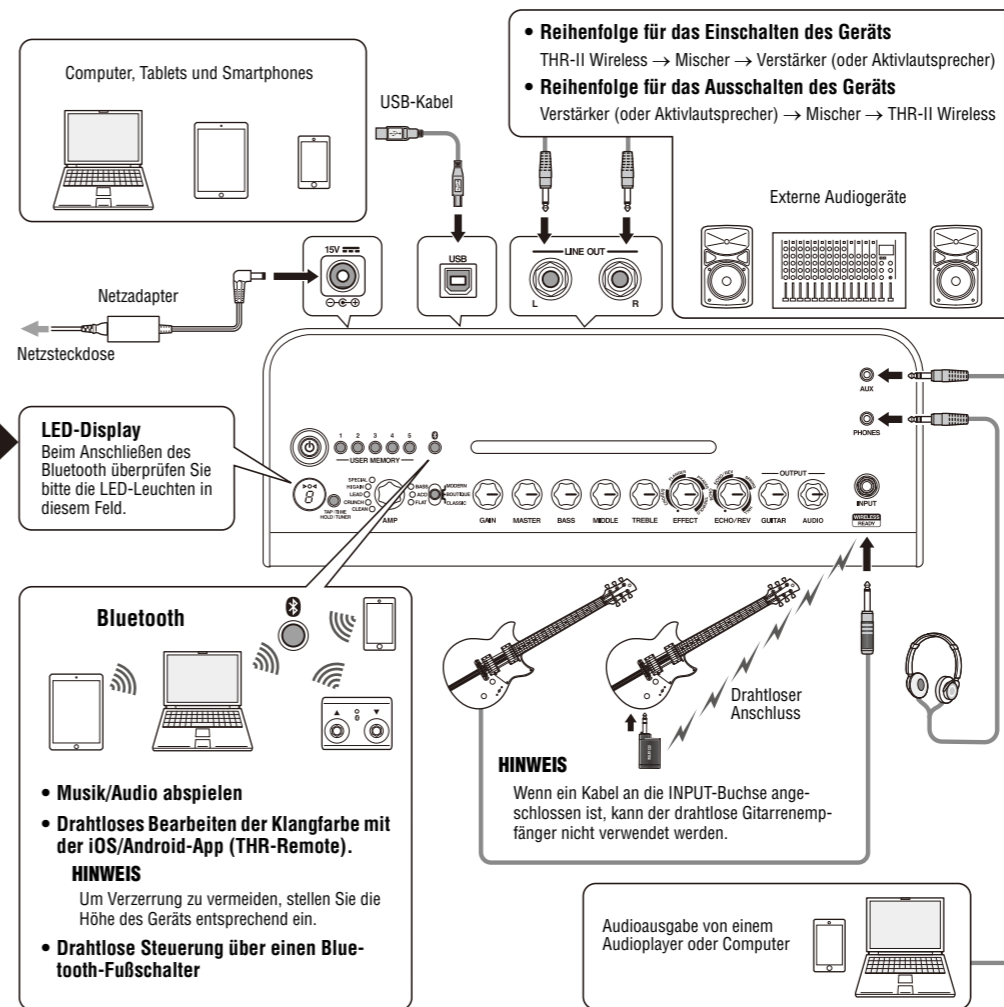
• **Reihenfolge für das Einschalten des Geräts**
THR-II Wireless → Mischer → Verstärker (oder Aktivlautsprecher)
• **Reihenfolge für das Ausschalten des Geräts**
Verstärker (oder Aktivlautsprecher) → Mischer → THR-II Wireless

Computer, Tablets und Smartphones

USB-Kabel

Externe Audiogeräte

15V

USB

LINE OUT

L

R

Netzadapter

Netzsteckdose

AUX

PHONES

**LED-Display**
Beim Anschließen des Bluetooth überprüfen Sie bitte die LED-Leuchten in diesem Feld.

1 2 3 4 5

USER MEMORY

SPECIAL HI GAIN LEAD CRUNCH CLEAN

TAP TEMPO HOLD: TUNER

AMP

BASS ACO FLAT

MODERN BOUTIQUE CLASSIC

GAIN MASTER BASS MIDDLE TREBLE EFFECT ECHO/REV GUITAR AUDIO

OUTPUT

INPUT

WIRELESS READY

**Bluetooth**

Drahtloser Anschluss

**HINWEIS**
Wenn ein Kabel an die INPUT-Buchse angeschlossen ist, kann der drahtlose Gitarrenempfänger nicht verwendet werden.

• **Musik/Audio abspielen**
• **Drahtloses Bearbeiten der Klangfarbe mit der iOS/Android-App (THR-Remote).**
**HINWEIS**
Um Verzerrung zu vermeiden, stellen Sie die Höhe des Geräts entsprechend ein.
• **Drahtlose Steuerung über einen Bluetooth-Fußschalter**

Audioausgabe von einem Audioplayer oder Computer